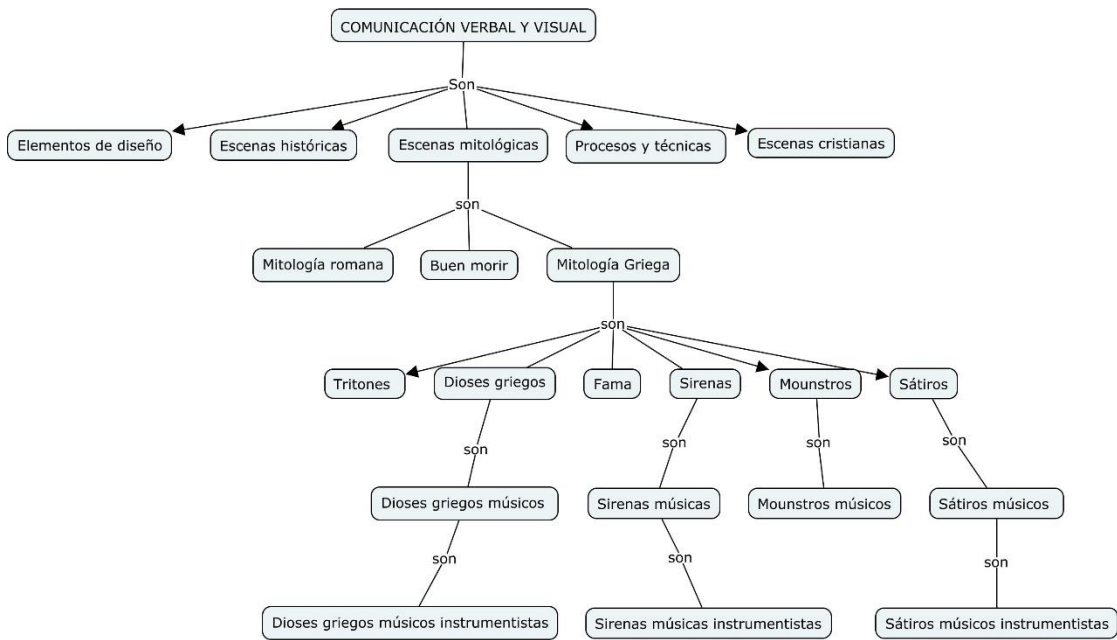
COMUNICACIÓN VERBAL Y VISUAL

Son

Elementos de diseño

Escenas históricas

Escenas mitológicas

Procesos y técnicas

Escenas cristianas

son

Mitología romana

Buen morir

Mitología Griega

son

Tritones

Dioses griegos

Fama

Sirenas

Mounstros

Sátiros

son

Dioses griegos músicos

son

Dioses griegos músicos instrumentistas

son

Sirenas músicas

son

Sirenas músicas instrumentistas

son

Mounstros músicos

son

Sátiros músicos

son

Sátiros músicos instrumentistas